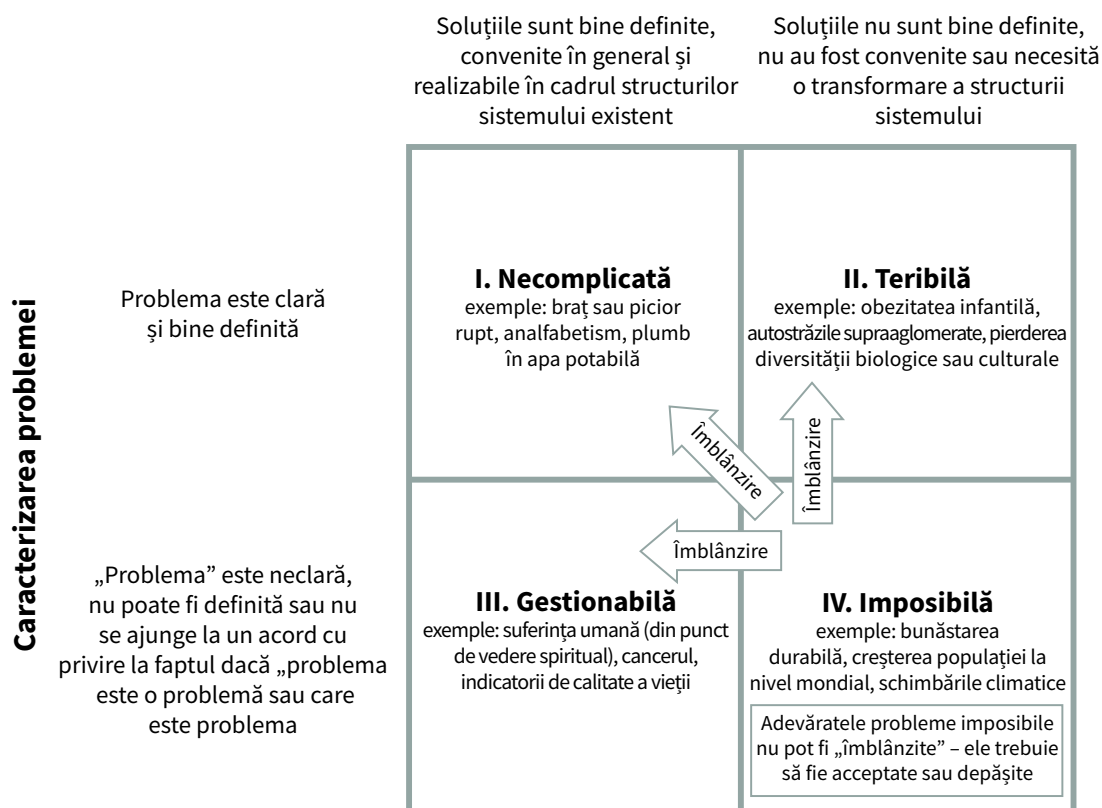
Soluţiile sunt bine definite, convenite în general şi realizabile în cadrul structurilor sistemului existent

Soluţiile nu sunt bine definite, nu au fost convenite sau necesită o transformare a structurii sistemului

Caracterizarea problemei

Problema este clară şi bine definită

I. Necomplicată
exemple: braţ sau picior rupt, analfabetism, plumb în apa potabilă

II. Teribilă
exemple: obezitatea infantilă, autostrăzile supraaglomerate, pierderea diversităţii biologice sau culturale

Îmblânzire

Îmblânzire

Îmblânzire

„Problema” este neclară, nu poate fi definită sau nu se ajunge la un acord cu privire la faptul dacă „problema este o problemă sau care este problema

III. Gestionabilă
exemple: suferinţa umană (din punct de vedere spiritual), cancerul, indicatorii de calitate a vieţii

IV. Imposibilă
exemple: bunăstarea durabilă, creşterea populaţiei la nivel mondial, schimbările climatice

Adevăratele probleme imposibile nu pot fi „îmblânzite” – ele trebuie să fie acceptate sau depăşite